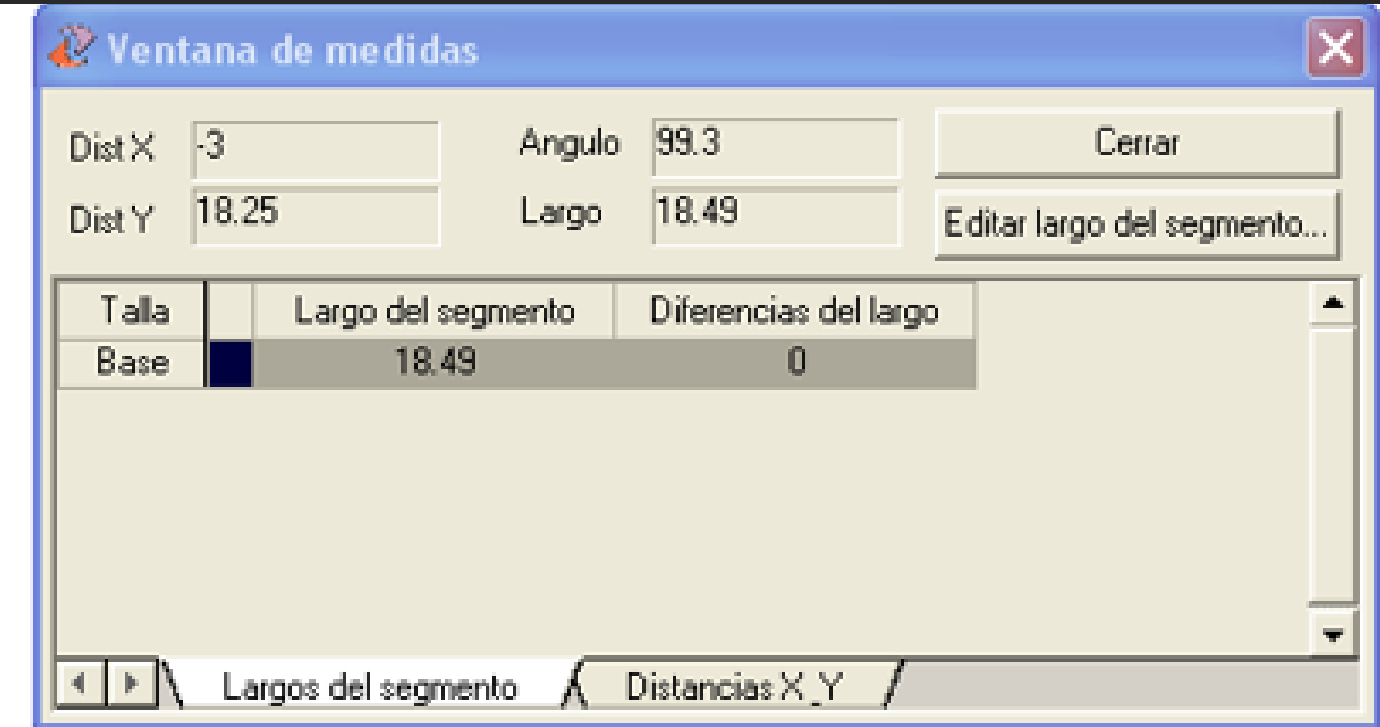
Ventana de medidas

Dist X -3
Dist Y 18.25
Angulo 99.3
Largo 18.49

Cerrar
Editar largo del segmento...

| Talla | | Largo del segmento | Diferencias del largo |
|---|---|---|---|
| Base | | 18.49 | 0 |

Largos del segmento
Distancias X_Y